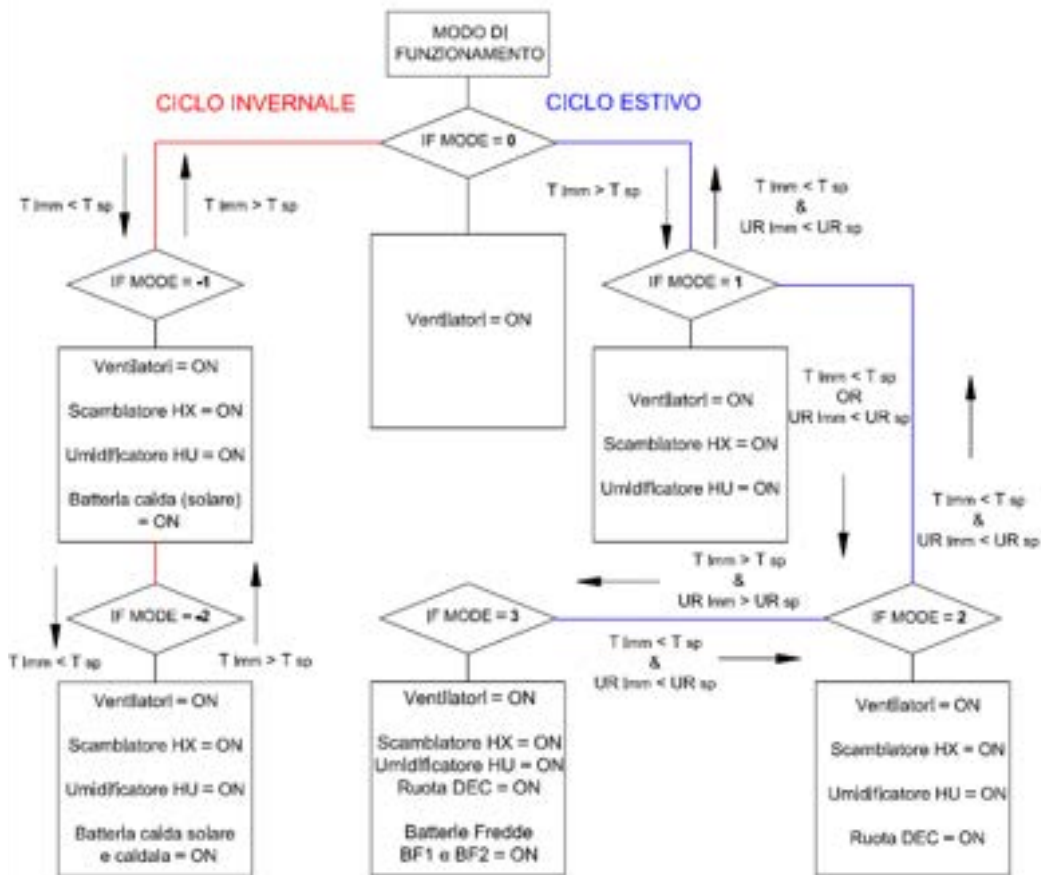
MODO DI FUNZIONAMENTO

CICLO INVERNALE

CICLO ESTIVO

IF MODE = 0

T imm < T sp

T imm > T sp

T imm > T sp

T imm < T sp
&
UR imm < UR sp

IF MODE = -1

Ventilatori = ON

IF MODE = 1

Ventilatori = ON

Scambiatore HX = ON

Umidificatore HU = ON

Batteria calda (solare) = ON

Ventilatori = ON

Scambiatore HX = ON

Umidificatore HU = ON

T imm < T sp
OR
UR imm < UR sp

T imm < T sp
&
UR imm < UR sp

T imm > T sp
&
UR imm > UR sp

IF MODE = -2

T imm < T sp

T imm > T sp

IF MODE = 3

T imm < T sp
&
UR imm < UR sp

IF MODE = 2

Ventilatori = ON

Scambiatore HX = ON

Umidificatore HU = ON

Batteria calda solare e caldaia = ON

Ventilatori = ON

Scambiatore HX = ON
Umidificatore HU = ON
Ruota DEC = ON

Batterie Fredde
BF1 e BF2 = ON

Ventilatori = ON

Scambiatore HX = ON

Umidificatore HU = ON

Ruota DEC = ON